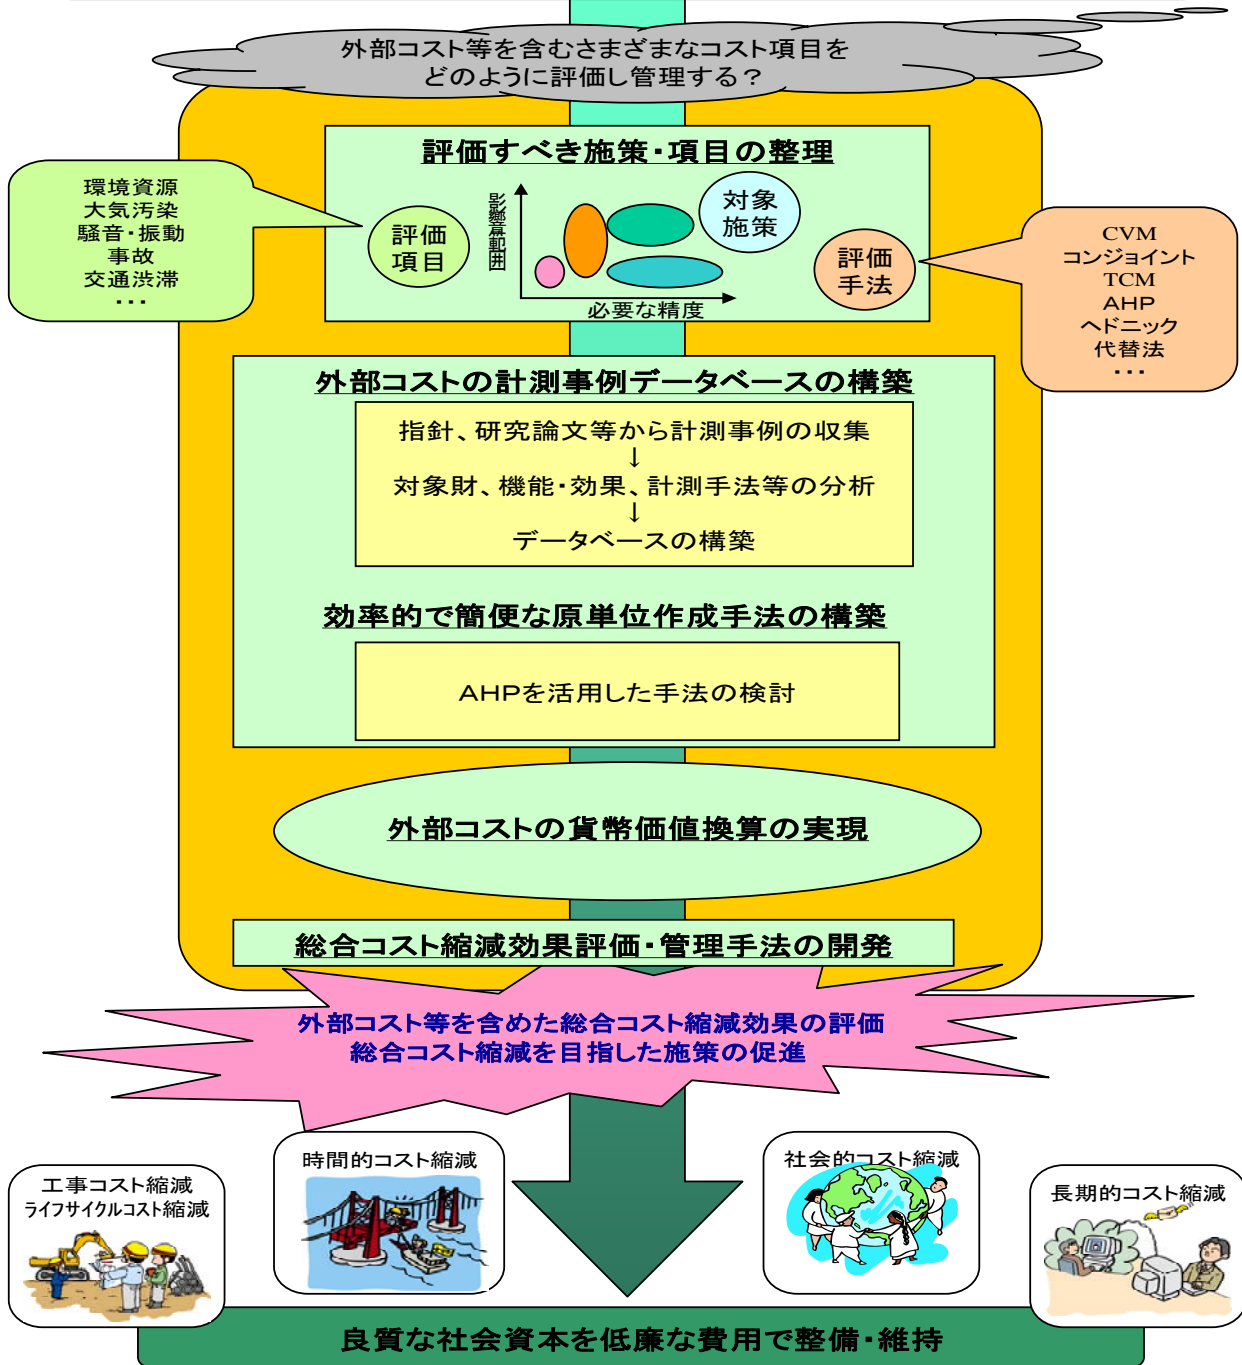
外部コスト等を含むさまざまなコスト項目を
どのように評価し管理する？

環境資源
大気汚染
騒音・振動
事故
交通渋滞
・・・

評価すべき施策・項目の整理

評価
項目

影響範囲

対象
施策

評価
手法

必要な精度

CVM
コンジョイント
TCM
AHP
ヘドニック
代替法
・・・

外部コストの計測事例データベースの構築

指針、研究論文等から計測事例の収集
↓
対象財、機能・効果、計測手法等の分析
↓
データベースの構築

効率的で簡便な原単位作成手法の構築

AHPを活用した手法の検討

外部コストの貨幣価値換算の実現

総合コスト縮減効果評価・管理手法の開発

外部コスト等を含めた総合コスト縮減効果の評価
総合コスト縮減を目指した施策の促進

工事コスト縮減
ライフサイクルコスト縮減

時間的コスト縮減

社会的コスト縮減

長期的コスト縮減

良質な社会資本を低廉な費用で整備・維持